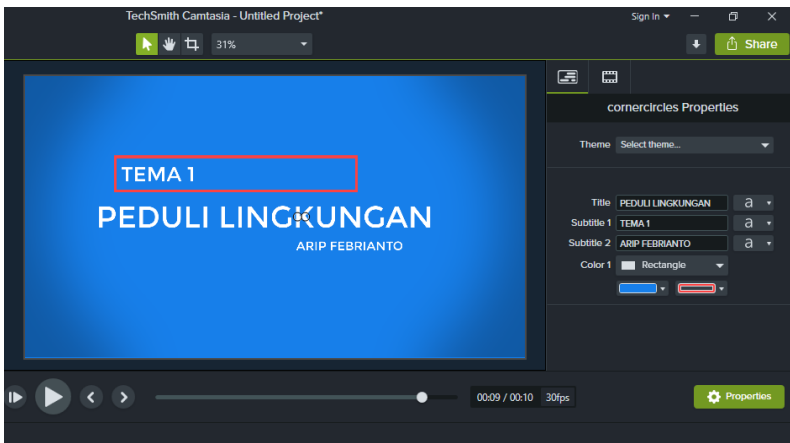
TechSmith Camtasia - Untitled Project*

Sign In ▾

31%

Share

TEMA 1

PEDULI LINGKUNGAN

ARIP FEBRIANTO

cornercircles Properties

Theme Select theme...

Title PEDULI LINGKUNGAN

Subtitle 1 TEMA 1

Subtitle 2 ARIP FEBRIANTO

Color 1 Rectangle

00:09 / 00:10 30fps

Properties